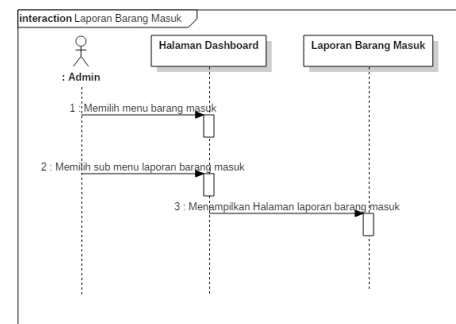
interaction Laporan Barang Masuk

: Admin

Halaman Dashboard

Laporan Barang Masuk

1 : Memilih menu barang masuk

2 : Memilih sub menu laporan barang masuk

3 : Menampilkan Halaman laporan barang masuk